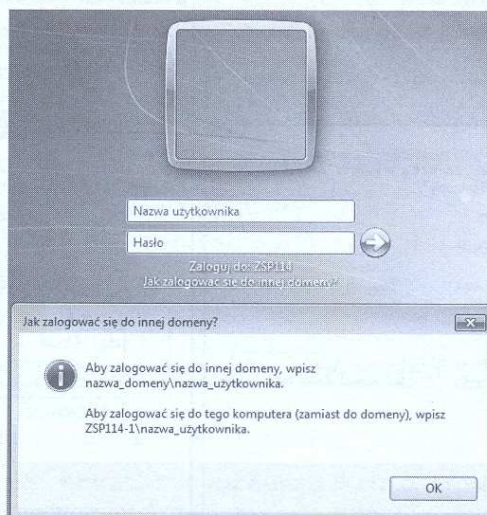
Nazwa użytkownika

Hasło

Zaloguj do: ZSP114

Jak zalogować się do innej domeny?

Jak zalogować się do innej domeny?

Aby zalogować się do innej domeny, wpisz nazwa_domeny\nazwa_użytkownika.

Aby zalogować się do tego komputera (zamiast do domeny), wpisz ZSP114-1\nazwa_użytkownika.

OK